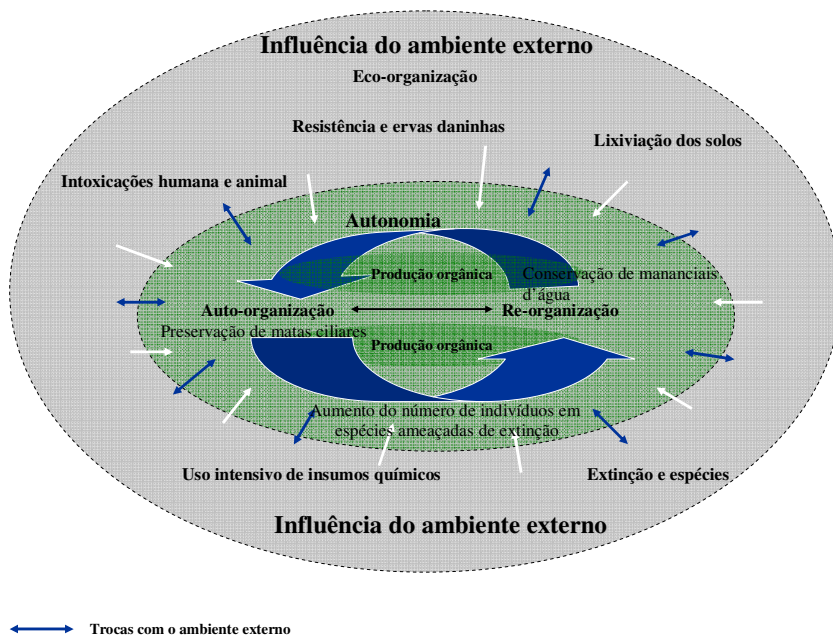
Influência do ambiente externo

Eco-organização

Resistência e ervas daninhas

Lixiviação dos solos

Intoxicações humana e animal

Autonomia

Produção orgânica

Conservação de mananciais d'água

Auto-organização

Re-organização

Preservação de matas ciliares

Produção orgânica

Aumento do número de indivíduos em espécies ameaçadas de extinção

Uso intensivo de insumos químicos

Extinção e espécies

Influência do ambiente externo

Trocas com o ambiente externo